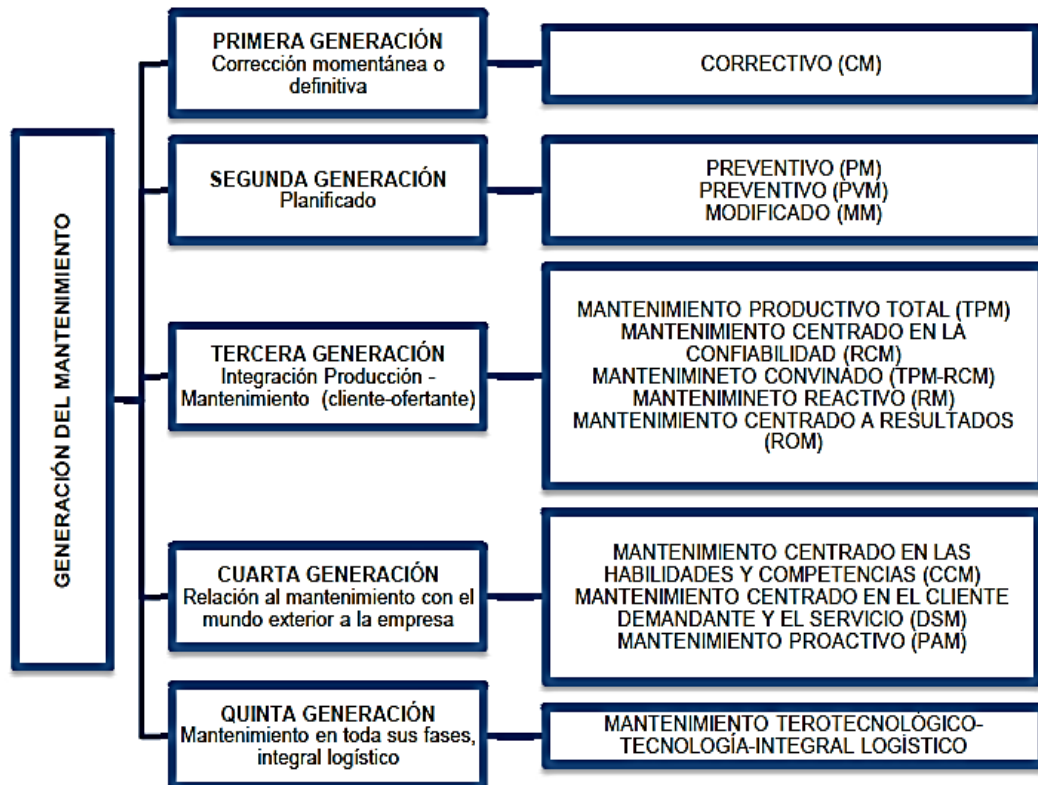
GENERACIÓN DEL MANTENIMIENTO

PRIMERA GENERACIÓN
Corrección momentánea o definitiva

CORRECTIVO (CM)

SEGUNDA GENERACIÓN
Planificado

PREVENTIVO (PM)
PREVENTIVO (PVM)
MODIFICADO (MM)

TERCERA GENERACIÓN
Integración Producción - Mantenimiento (cliente-ofertante)

MANTENIMIENTO PRODUCTIVO TOTAL (TPM)
MANTENIMIENTO CENTRADO EN LA CONFIABILIDAD (RCM)
MANTENIMINETO CONVINADO (TPM-RCM)
MANTENIMINETO REACTIVO (RM)
MANTENIMIENTO CENTRADO A RESULTADOS (ROM)

CUARTA GENERACIÓN
Relación al mantenimiento con el mundo exterior a la empresa

MANTENIMIENTO CENTRADO EN LAS HABILIDADES Y COMPETENCIAS (CCM)
MANTENIMIENTO CENTRADO EN EL CLIENTE DEMANDANTE Y EL SERVICIO (DSM)
MANTENIMIENTO PROACTIVO (PAM)

QUINTA GENERACIÓN
Mantenimiento en toda sus fases, integral logístico

MANTENIMIENTO TEROTECNOLÓGICO-TECNOLOGÍA-INTEGRAL LOGÍSTICO